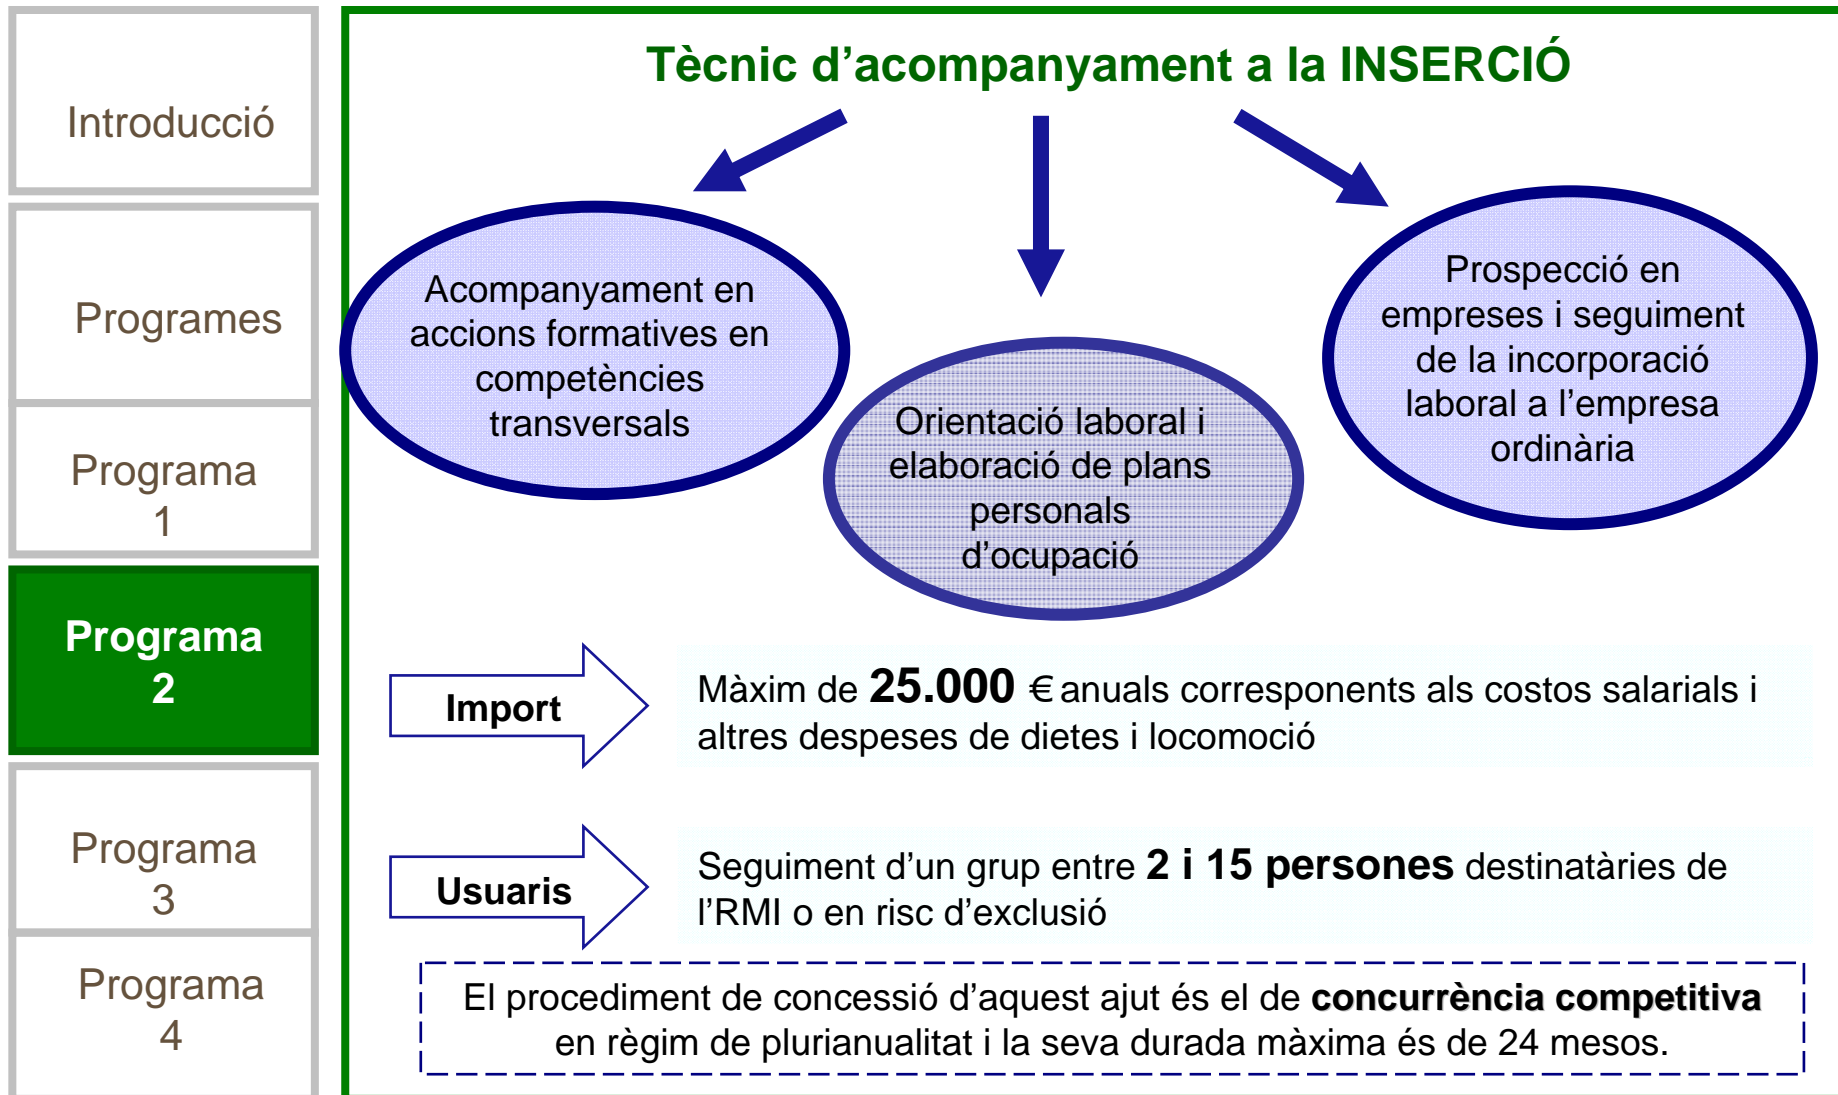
Introducció

Programes

Programa 1

Programa 2

Programa 3

Programa 4

Tècnic d'acompanyament a la INSERCIÓ

Acompanyament en accions formatives en competències transversals

Orientació laboral i elaboració de plans personals d'ocupació

Prospecció en empreses i seguiment de la incorporació laboral a l'empresa ordinària

Import

Màxim de **25.000** € anuals corresponents als costos salarials i altres despeses de dietes i locomoció

Usuaris

Seguiment d'un grup entre **2 i 15 persones** destinatàries de l'RMI o en risc d'exclusió

El procediment de concessió d'aquest ajut és el de **concurrència competitiva** en règim de plurianualitat i la seva durada màxima és de 24 mesos.